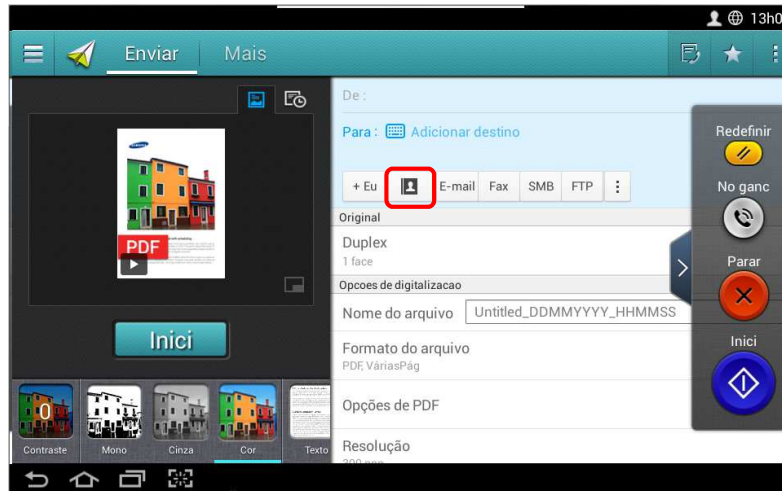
13h0

Enviar Mais

SAMSUNG

PDF

Inici

0

Contraste Mono Cinza Cor Texto

De :

Para : Adicionar destino

+ Eu E-mail Fax SMB FTP

Original

Duplex
1 face

Opcoes de digitalizacao

Nome do arquivo Untitled_DDMMYYYY_HHMMSS

Formato do arquivo
PDF, VáriasPág

Opções de PDF

Resolução
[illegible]

Redefinir

No ganc

Parar

Inici